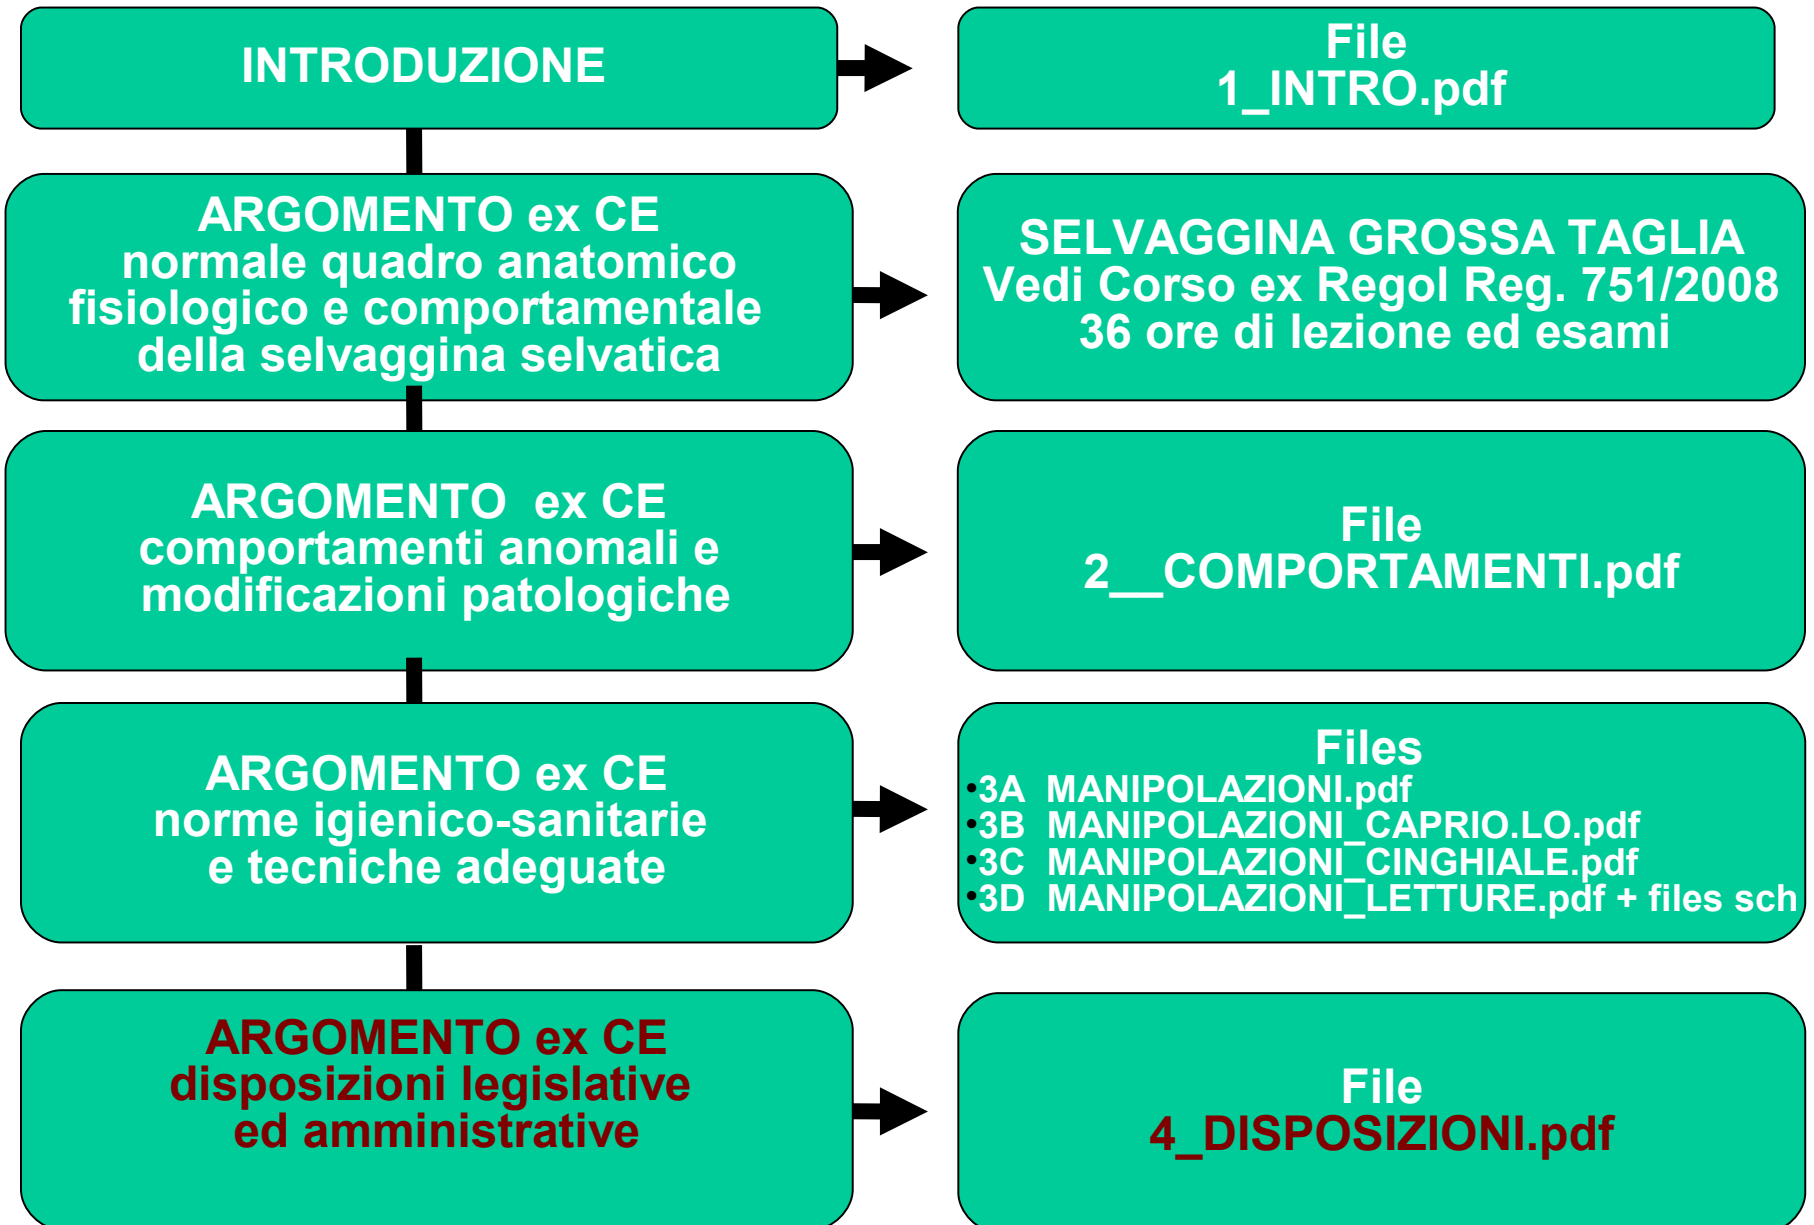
INTRODUZIONE

File
1_INTRO.pdf

ARGOMENTO ex CE
normale quadro anatomico fisiologico e comportamentale della selvaggina selvatica

SELVAGGINA GROSSA TAGLIA
Vedi Corso ex Regol Reg. 751/2008
36 ore di lezione ed esami

ARGOMENTO ex CE
comportamenti anomali e modificazioni patologiche

File
2__COMPORTAMENTI.pdf

ARGOMENTO ex CE
norme igienico-sanitarie e tecniche adeguate

Files
•3A MANIPOLAZIONI.pdf
•3B MANIPOLAZIONI_CAPRIO.LO.pdf
•3C MANIPOLAZIONI_CINGHIALE.pdf
•3D MANIPOLAZIONI_LETTURE.pdf + files sch

ARGOMENTO ex CE
disposizioni legislative ed amministrative

File
4_DISPOSIZIONI.pdf